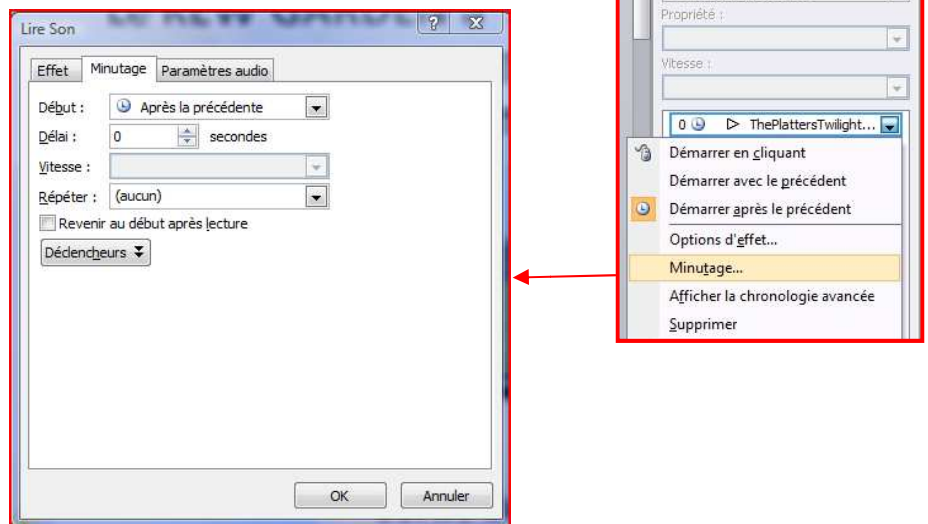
Lire Son

?

Effet | Minutage | Paramètres audio

Début : Après la précédente

Délai : 0 secondes

Vitesse :

Répéter : (aucun)

Revenir au début après lecture

Déclencheurs

OK

Annuler

Propriété :

Vitesse :

0 ThePlattersTwilight...

Démarrer en cliquant

Démarrer avec le précédent

Démarrer après le précédent

Options d'effet...

Minutage...

Afficher la chronologie avancée

Supprimer